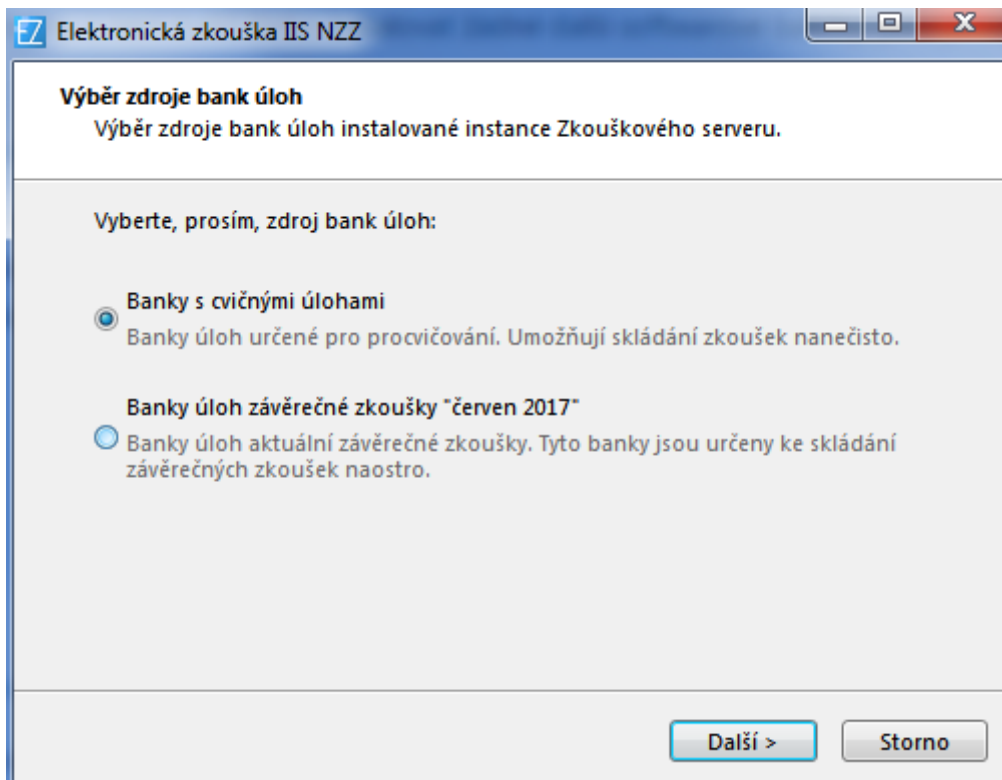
EZ Elektronická zkouška IIS NZZ

Výběr zdroje bank úloh
Výběr zdroje bank úloh instalované instance Zkouškového serveru.

Vyberte, prosím, zdroj bank úloh:

Banky s cvičnými úlohami
Banky úloh určené pro procvičování. Umožňují skládání zkoušek nanečisto.

Banky úloh závěrečné zkoušky "červen 2017"
Banky úloh aktuální závěrečné zkoušky. Tyto banky jsou určeny ke skládání závěrečných zkoušek naostro.

Další >
Storno